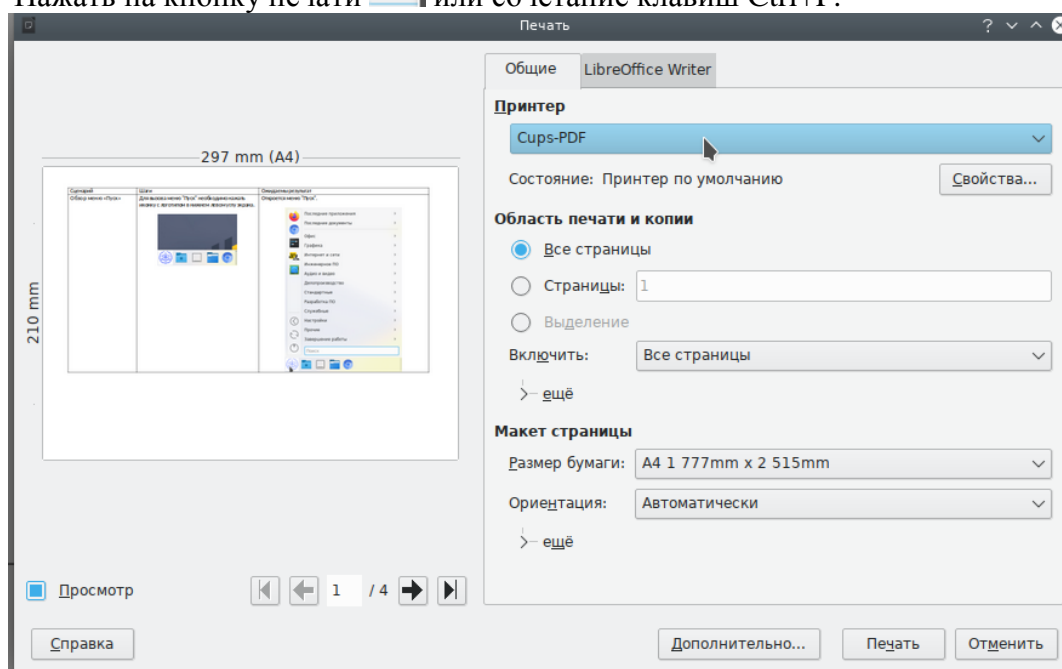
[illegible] или сочетание клавиш Ctrl+P.

Печать

Общие | LibreOffice Writer

Принтер

Cups-PDF

Состояние: Принтер по умолчанию

Свойства...

Область печати и копии

Все страницы

Страницы: 1

Выделение

Включить: Все страницы

ещё

Макет страницы

Размер бумаги: A4 1 777mm x 2 515mm

Ориентация: Автоматически

ещё

297 mm (A4)

210 mm

Просмотр

1 / 4

Справка

Дополнительно...

Печать

Отменить